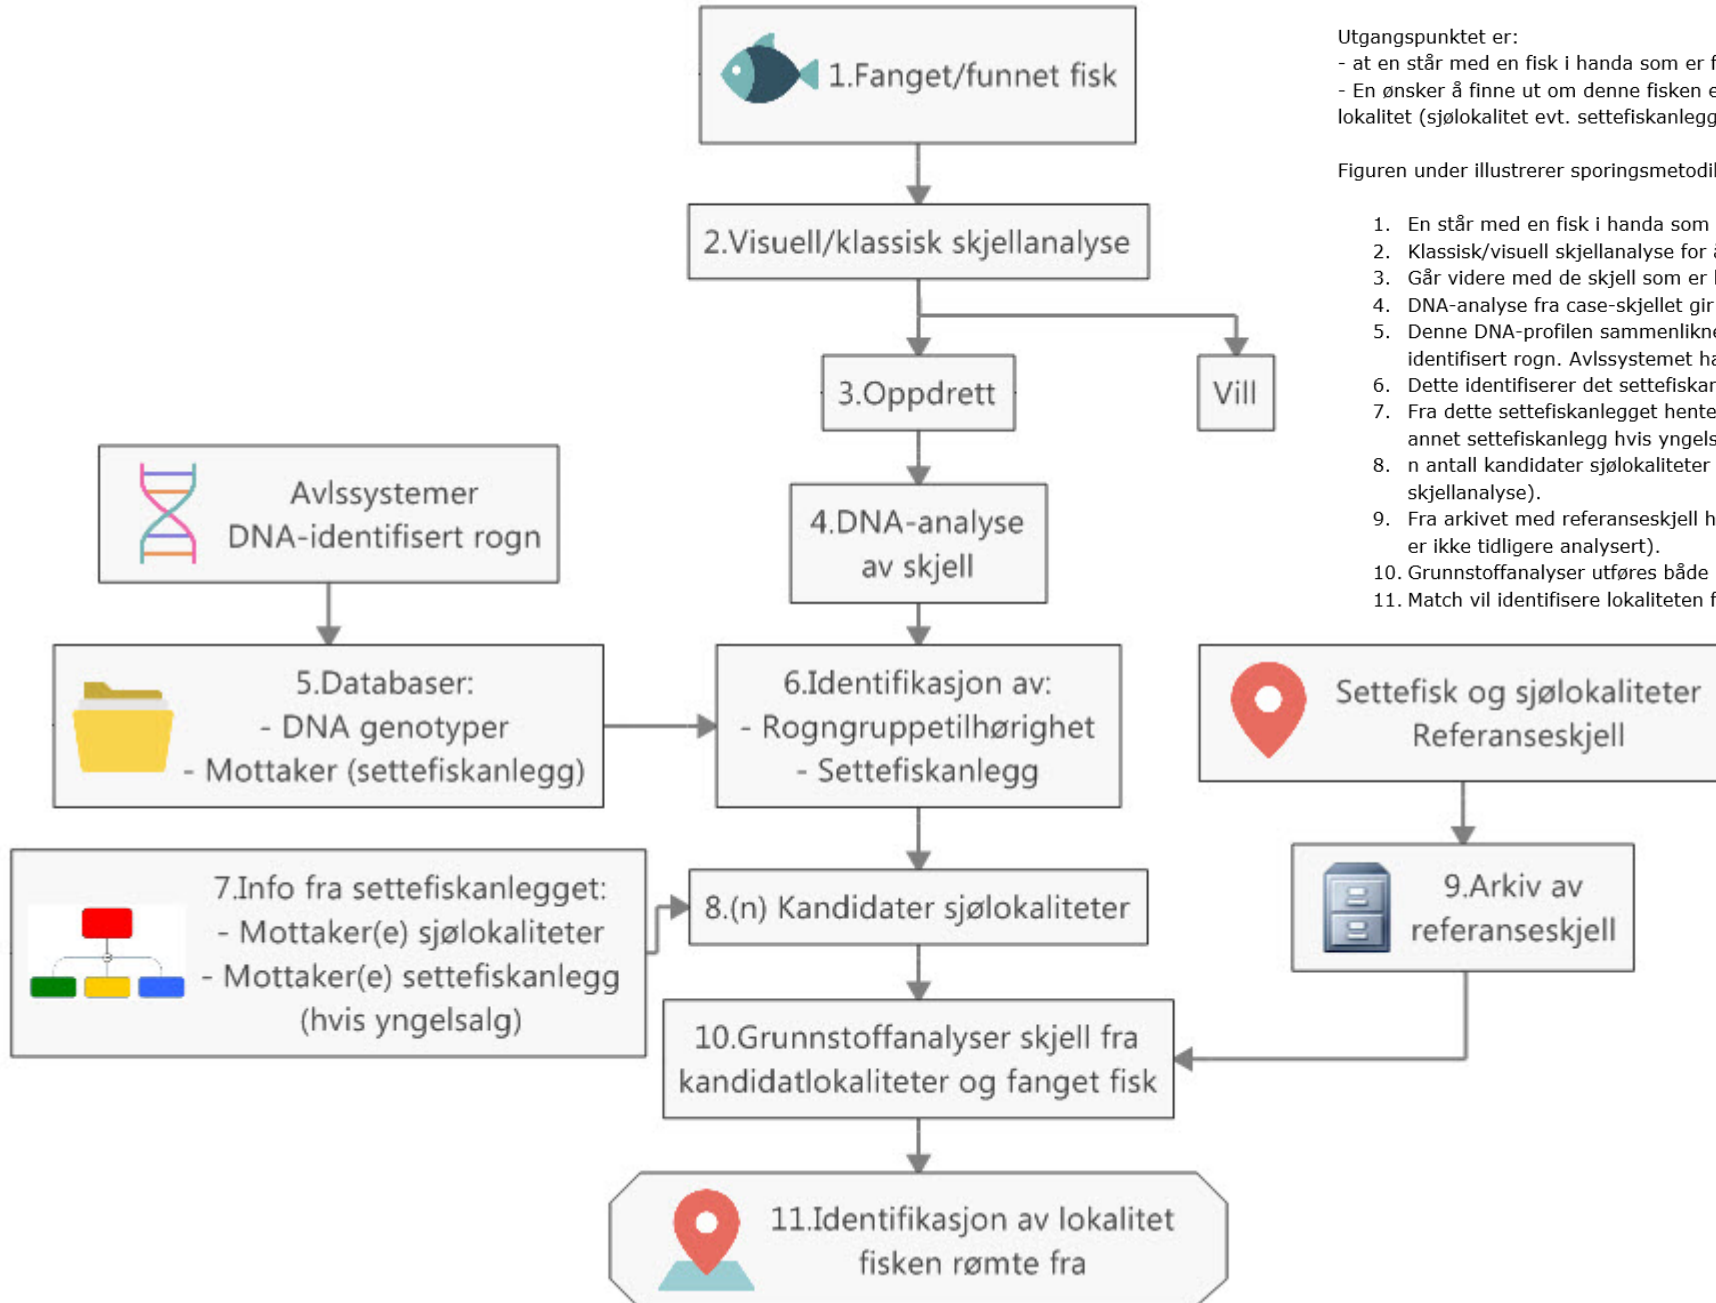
1.Fanget/funnet fisk

2.Visuell/klassisk skjellanalyse

3.Oppdrett

Vill

Avlssystemer
DNA-identifisert rogn

4.DNA-analyse av skjell

5.Databaser:
- DNA genotyper
- Mottaker (settefiskanlegg)

6.Identifikasjon av:
- Rogngruppetilhørighet
- Settefiskanlegg

7.Info fra settefiskanlegget:
- Mottaker(e) sjølokaliteter
- Mottaker(e) settefiskanlegg (hvis yngelsalg)

8.(n) Kandidater sjølokaliteter

Settefisk og sjølokaliteter
Referanseskjell

9.Arkiv av referanseskjell

10.Grunnstoffanalyser skjell fra kandidatlokaliteter og fanget fisk

11.Identifikasjon av lokalitet fisken rømte fra

Utgangspunktet er:
- at en står med en fisk i handa som er f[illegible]
- En ønsker å finne ut om denne fisken e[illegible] lokalitet (sjølokalitet evt. settefiskanlegg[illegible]

Figuren under illustrerer sporingsmetodi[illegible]

1. En står med en fisk i handa som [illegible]
2. Klassisk/visuell skjellanalyse for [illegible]
3. Går videre med de skjell som er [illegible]
4. DNA-analyse fra case-skjellet gir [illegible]
5. Denne DNA-profilen sammenlikne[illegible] identifisert rogn. Avlssystemet ha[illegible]
6. Dette identifiserer det settefiskan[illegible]
7. Fra dette settefiskanlegget hente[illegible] annet settefiskanlegg hvis yngels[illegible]
8. n antall kandidater sjølokaliteter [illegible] skjellanalyse).
9. Fra arkivet med referanseskjell h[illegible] er ikke tidligere analysert).
10. Grunnstoffanalyser utføres både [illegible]
11. Match vil identifisere lokaliteten f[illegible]